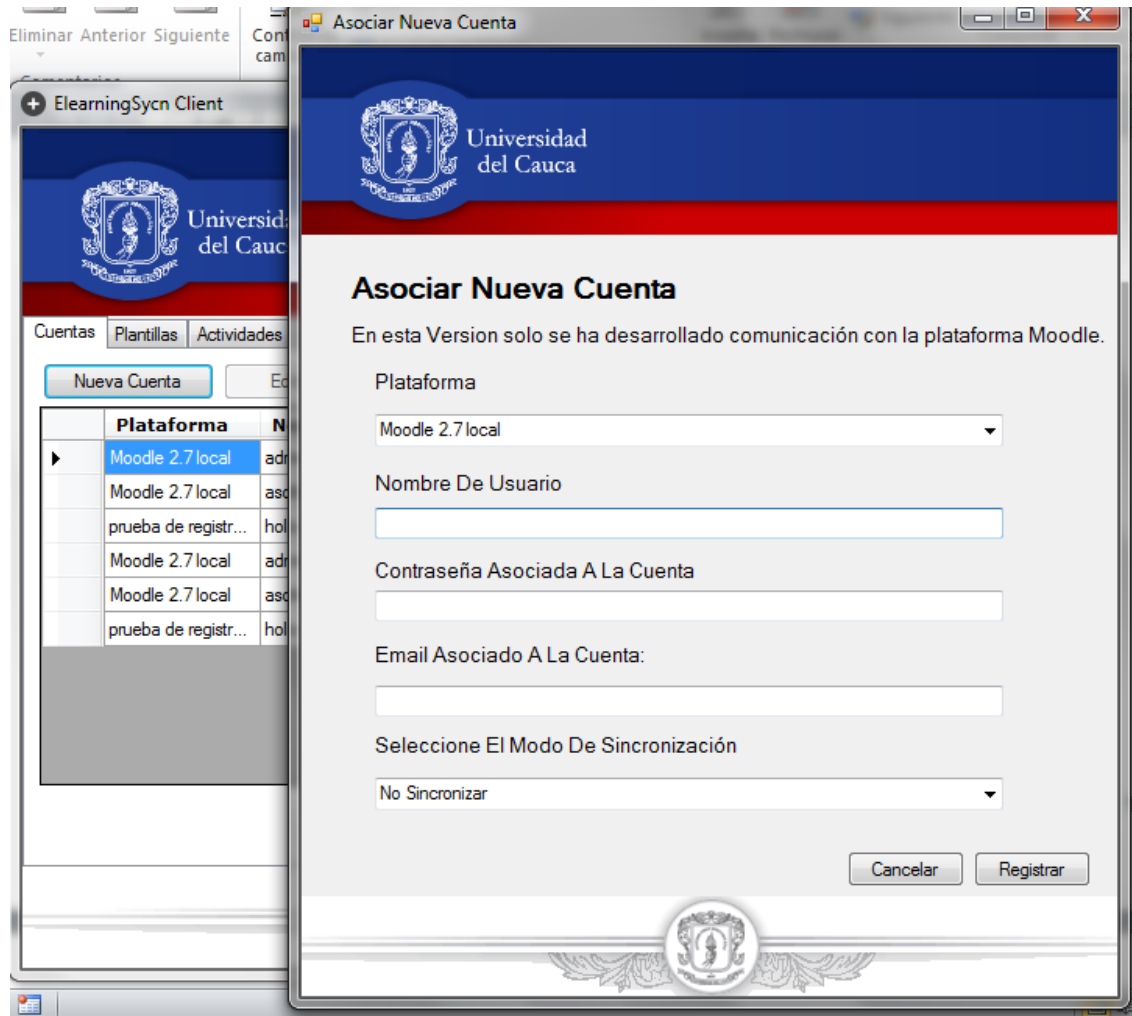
Eliminar Anterior Siguiente Con cam

ElearningSycn Client

Universid del Cauc

Cuentas Plantillas Actividades

Nueva Cuenta Ed

| | Plataforma | N |
|---|---|---|
| ▸ | Moodle 2.7 local | adr |
| | Moodle 2.7 local | aso |
| | prueba de registr... | hol |
| | Moodle 2.7 local | adr |
| | Moodle 2.7 local | aso |
| | prueba de registr... | hol |

Asociar Nueva Cuenta

Universidad del Cauca

Asociar Nueva Cuenta

En esta Version solo se ha desarrollado comunicación con la plataforma Moodle.

Plataforma

Moodle 2.7 local

Nombre De Usuario

Contraseña Asociada A La Cuenta

Email Asociado A La Cuenta:

Seleccione El Modo De Sincronización

No Sincronizar

Cancelar Registrar